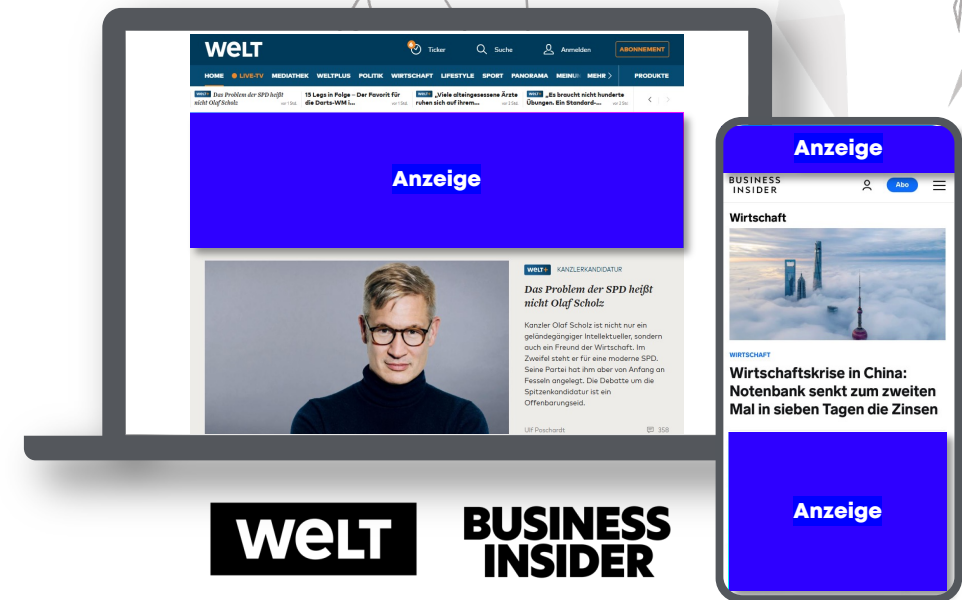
WELT

Ticker Suche Anmelden ABONNEMENT

HOME LIVE-TV MEDIATHEK WELTPLUS POLITIK WIRTSCHAFT LIFESTYLE SPORT PANORAMA MEINUNG MEHR PRODUKTE

WELT+ Das Problem der SPD heißt nicht Olaf Scholz vor 1 Std.

15 Legs in Folge – Der Favorit für die Darts-WM i... vor 1 Std.

WELT+ „Viele alteingesessene Ärzte ruhen sich auf ihrem... vor 2 Std.

WELT+ „Es braucht nicht hunderte Übungen. Ein Standard-... vor 2 Std.

Anzeige

WELT+ KANZLERKANDIDATUR

Das Problem der SPD heißt nicht Olaf Scholz

Kanzler Olaf Scholz ist nicht nur ein geländegängiger Intellektueller, sondern auch ein Freund der Wirtschaft. Im Zweifel steht er für eine moderne SPD. Seine Partei hat ihm aber von Anfang an Fesseln angelegt. Die Debatte um die Spitzenkandidatur ist ein Offenbarungseid.

Ulf Poschardt 358

Anzeige

BUSINESS INSIDER Abo

Wirtschaft

WIRTSCHAFT

Wirtschaftskrise in China: Notenbank senkt zum zweiten Mal in sieben Tagen die Zinsen

Anzeige

WELT

BUSINESS INSIDER